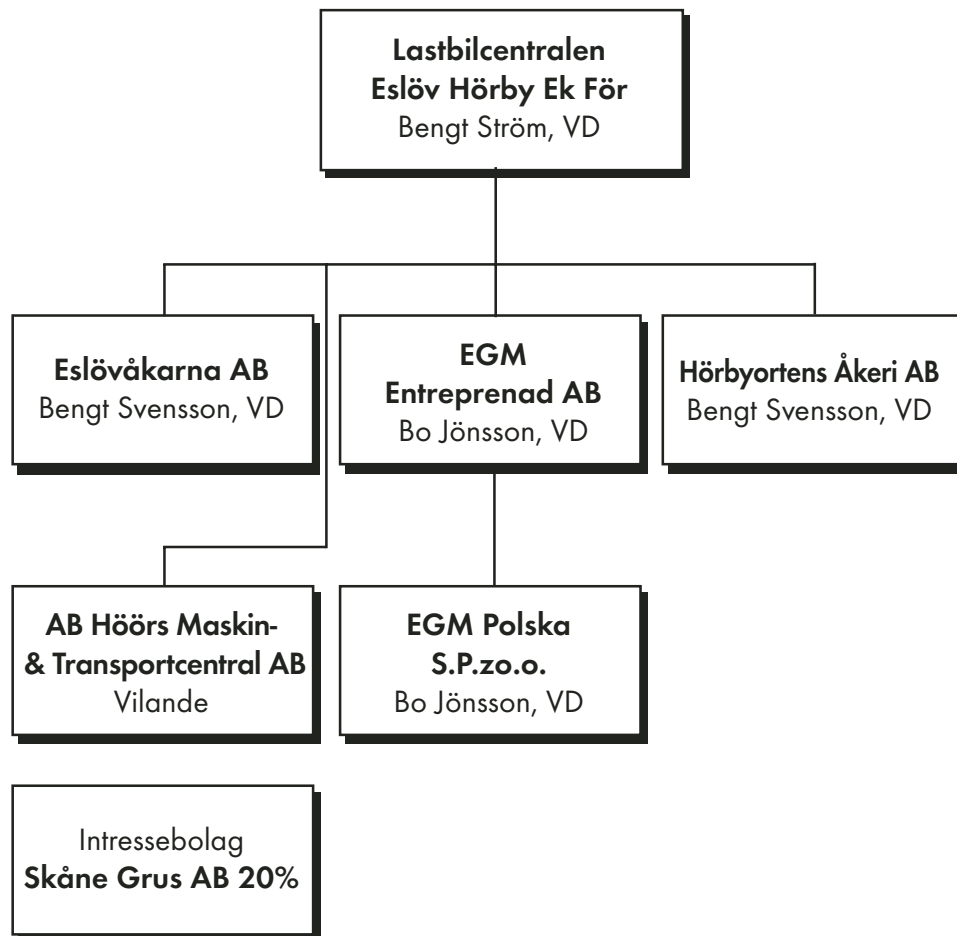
Lastbilcentralen
Eslöv Hörby Ek För
Bengt Ström, VD

Eslövåkarna AB
Bengt Svensson, VD

EGM
Entreprenad AB
Bo Jönsson, VD

Hörbyortens Åkeri AB
Bengt Svensson, VD

AB Höörs Maskin- & Transportcentral AB
Vilande

EGM Polska
S.P.zo.o.
Bo Jönsson, VD

Intressebolag
Skåne Grus AB 20%